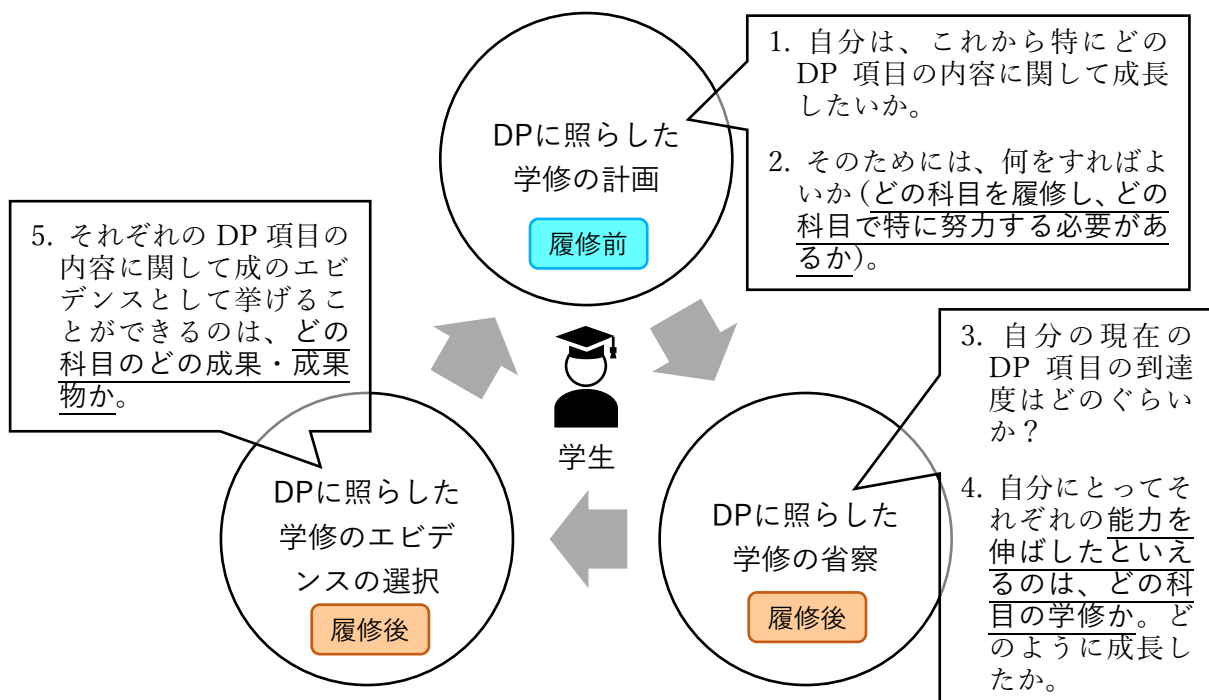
1. 自分は、これから特にどのDP項目の内容に関して成長したいか。

2. そのためには、何をすればよいか（どの科目を履修し、どの科目で特に努力する必要があるか）。

DPに照らした学修の計画

履修前

5. それぞれのDP項目の内容に関して成のエビデンスとして挙げることができるのは、どの科目のどの成果・成果物か。

学生

3. 自分の現在のDP項目の到達度はどのぐらいか？

4. 自分にとってそれぞれの能力を伸ばしたといえるのは、どの科目の学修か。どのように成長したか。

DPに照らした学修のエビデンスの選択

履修後

DPに照らした学修の省察

履修後